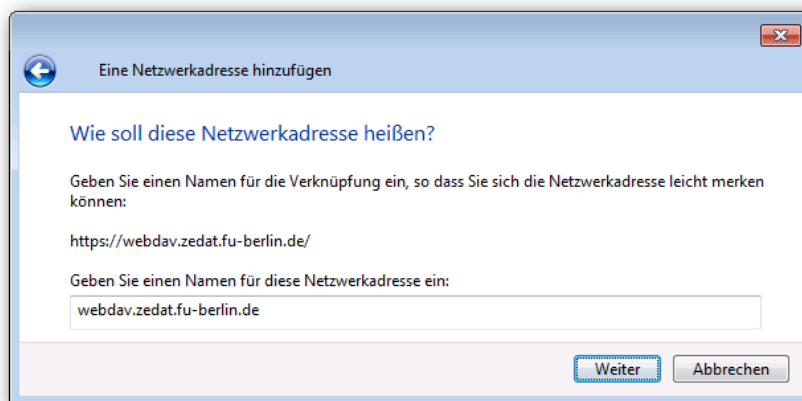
Eine Netzwerkadresse hinzufügen

Wie soll diese Netzwerkadresse heißen?

Geben Sie einen Namen für die Verknüpfung ein, so dass Sie sich die Netzwerkadresse leicht merken können:

https://webdav.zedat.fu-berlin.de/

Geben Sie einen Namen für diese Netzwerkadresse ein:

webdav.zedat.fu-berlin.de

Weiter

Abbrechen